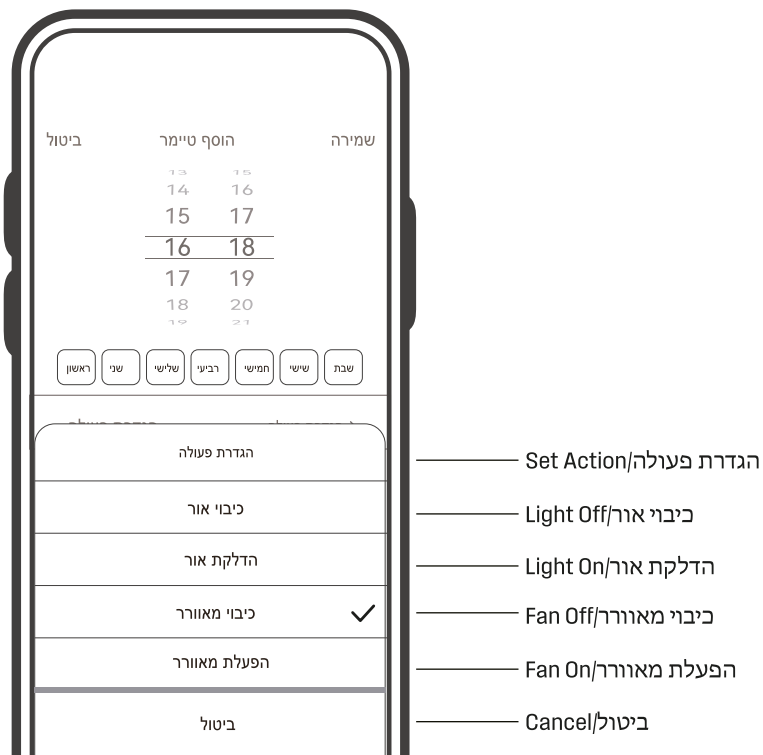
שמירה הוסף טיימר ביטול

| 13 | 15 |
|---|---|
| 14 | 16 |
| 15 | 17 |
| 16 | 18 |
| 17 | 19 |
| 18 | 20 |
| 19 | 21 |

שבת שישי חמישי רביעי שלישי שני ראשון

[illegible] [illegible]

הגדרת פעולה

כיבוי אור

הדלקת אור

כיבוי מאוורר

הפעלת מאוורר

ביטול

Set Action/הגדרת פעולה

Light Off/כיבוי אור

Light On/הדלקת אור

Fan Off/כיבוי מאוורר

Fan On/הפעלת מאוורר

Cancel/ביטול